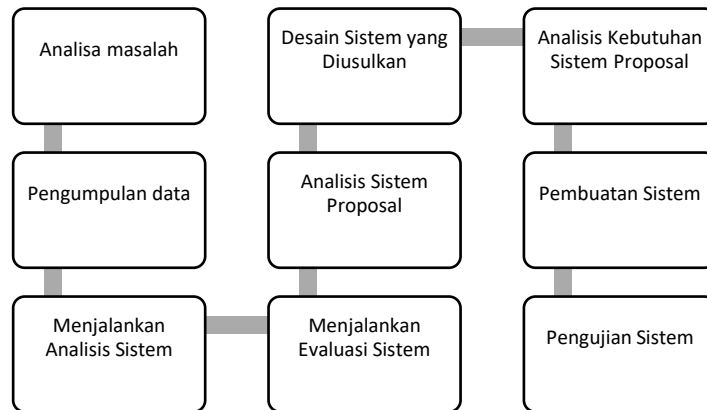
Analisa masalah

Pengumpulan data

Menjalankan Analisis Sistem

Menjalankan Evaluasi Sistem

Analisis Sistem Proposal

Desain Sistem yang Diusulkan

Analisis Kebutuhan Sistem Proposal

Pembuatan Sistem

Pengujian Sistem